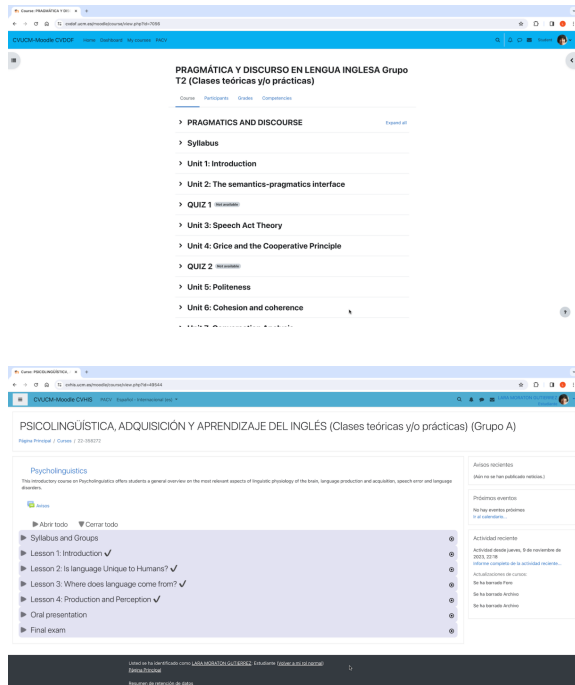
Course: PRAGMÁTICA Y DI... ×

moddf.ucm.es/moodle/course/view.php?id=7066

CVUCM-Moodle CVDOF Home Dashboard My courses PAEU

PRAGMÁTICA Y DISCURSO EN LENGUA INGLESA Grupo T2 (Clases teóricas y/o prácticas)

Course Participants Grades Competencies

> PRAGMATICS AND DISCOURSE

Expand all

> Syllabus

> Unit 1: Introduction

> Unit 2: The semantics-pragmatics interface

> QUIZ 1 Not available

> Unit 3: Speech Act Theory

> Unit 4: Grice and the Cooperative Principle

> QUIZ 2 Not available

> Unit 5: Politeness

> Unit 6: Cohesion and coherence

Curso: PSICOLINGÜÍSTICA... ×

cvhis.ucm.es/moodle/course/view.php?id=48044

CVUCM-Moodle CVHIS PAEU Español - Internacional (es) ▾

LARA MORATON GUTIERREZ

PSICOLINGÜÍSTICA, ADQUISICIÓN Y APRENDIZAJE DEL INGLÉS (Clases teóricas y/o prácticas) (Grupo A)

Página Principal / Cursos / 22-368272

Psycholinguistics

This introductory course on Psycholinguistics offers students a general overview on the most relevant aspects of linguistic physiology of the brain, language production and acquisition, speech error and language disorders.

Avisos

▶ Abrir todo ▼ Cerrar todo

▶ Syllabus and Groups

▶ Lesson 1: Introduction ✓

▶ Lesson 2: Is language Unique to Humans? ✓

▶ Lesson 3: Where does language come from? ✓

▶ Lesson 4: Production and Perception ✓

▶ Oral presentation

▶ Final exam

Avisos recientes

(Aún no se han publicado noticias.)

Próximos eventos

No hay eventos próximos

Ir al calendario...

Actividad reciente

Actividad desde jueves, 9 de noviembre de 2023, 22:18

Informe completo de la actividad reciente...

Actualizaciones del curso:

Se ha borrado Foro

Se ha borrado Archivo

Se ha borrado Archivo

Usted se ha identificado como LARA MORATON GUTIERREZ: Estudiante (Volver a mi rol normal)

Página Principal

Resumen de retención de datos